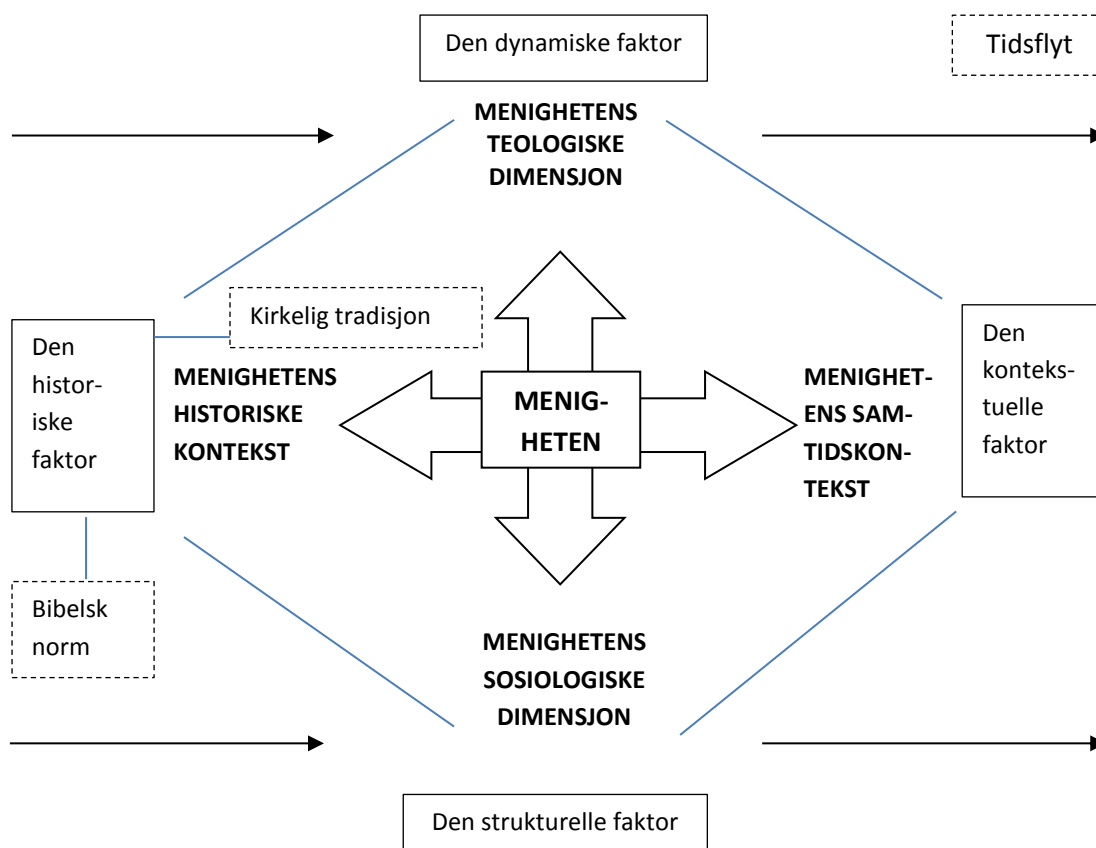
Den dynamiske faktor

Tidsflyt

MENIGHETENS TEOLOGISKE DIMENSJON

Kirkelig tradisjon

Den historiske faktor

MENIGHETENS HISTORISKE KONTEKST

MENIGHETEN

MENIGHETENS SAMTIDSKONTEKST

Den kontekstuelle faktor

Bibelsk norm

MENIGHETENS SOSIOLOGISKE DIMENSJON

Den strukturelle faktor